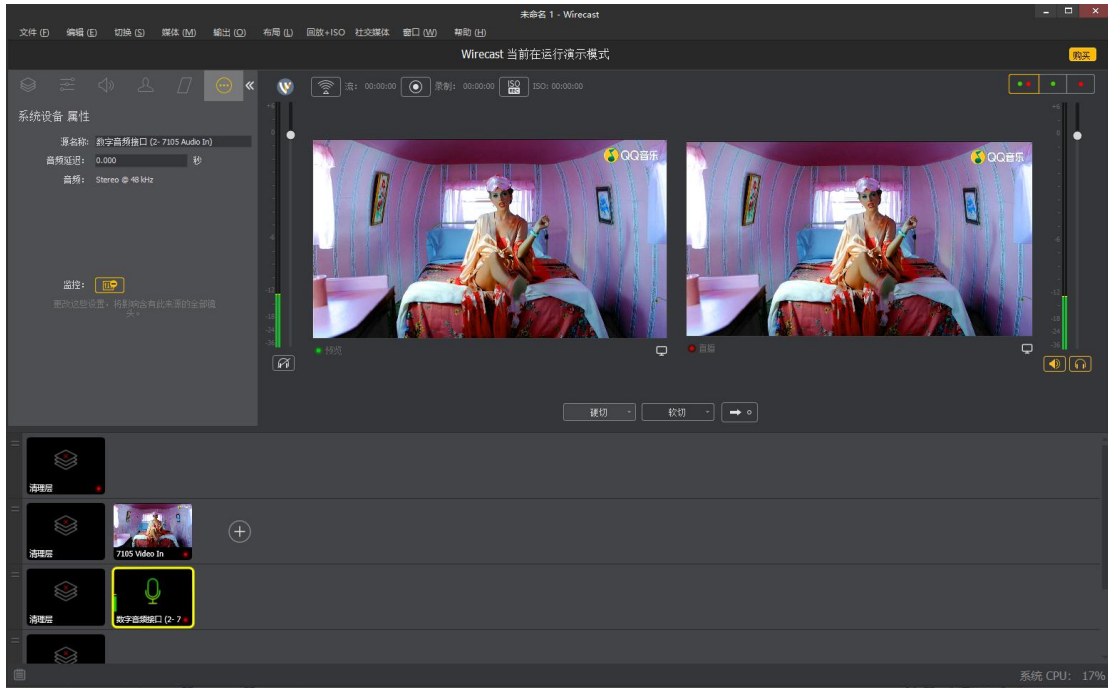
未命名 1 - Wirecast

文件 (F) 编辑 (E) 切换 (S) 媒体 (M) 输出 (O) 布局 (L) 回放+ISO 社交媒体 窗口 (W) 帮助 (H)

Wirecast 当前在运行演示模式

购买

系统设备 属性

源名称: 数字音频接口 (2- 7105 Audio In)

音频延迟: 0.000 秒

音频: Stereo @ 48 kHz

监控:

更改这些设置，将影响含有此来源的全部镜头。

流: 00:00:00 录制: 00:00:00 ISO: 00:00:00

QQ音乐

QQ音乐

预览

直播

硬切

软切

清理层

清理层

7105 Video In

清理层

数字音频接口 (2- 7

系统 CPU: 17%